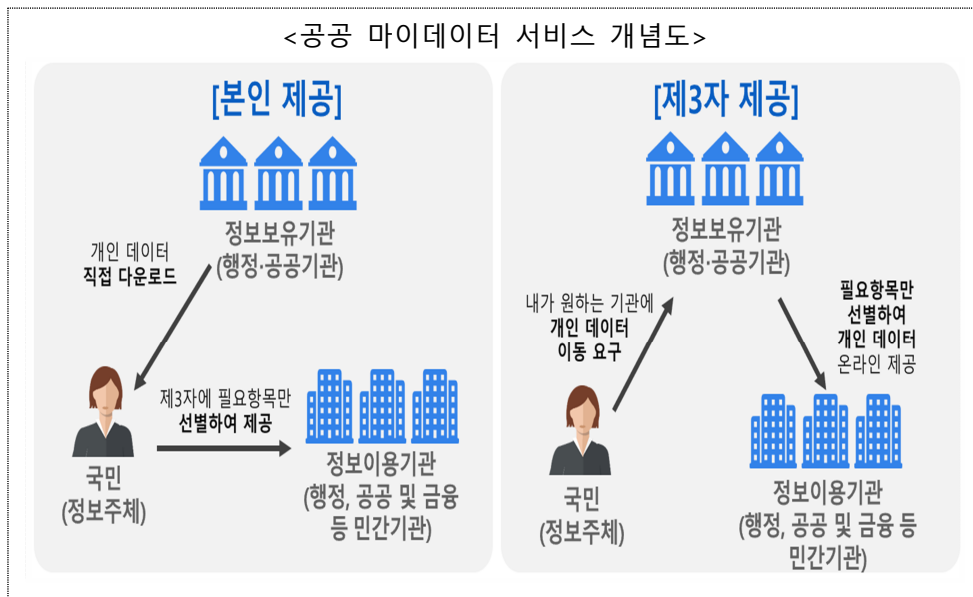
<공공 마이데이터 서비스 개념도>

[본인 제공]

정보보유기관
(행정·공공기관)

개인 데이터
직접 다운로드

국민
(정보주체)

제3자에 필요항목만
선별하여 제공

정보이용기관
(행정, 공공 및 금융 등 민간기관)

[제3자 제공]

정보보유기관
(행정·공공기관)

내가 원하는 기관에
개인 데이터
이동 요구

필요항목만
선별하여
개인 데이터
온라인 제공

국민
(정보주체)

정보이용기관
(행정, 공공 및 금융 등 민간기관)